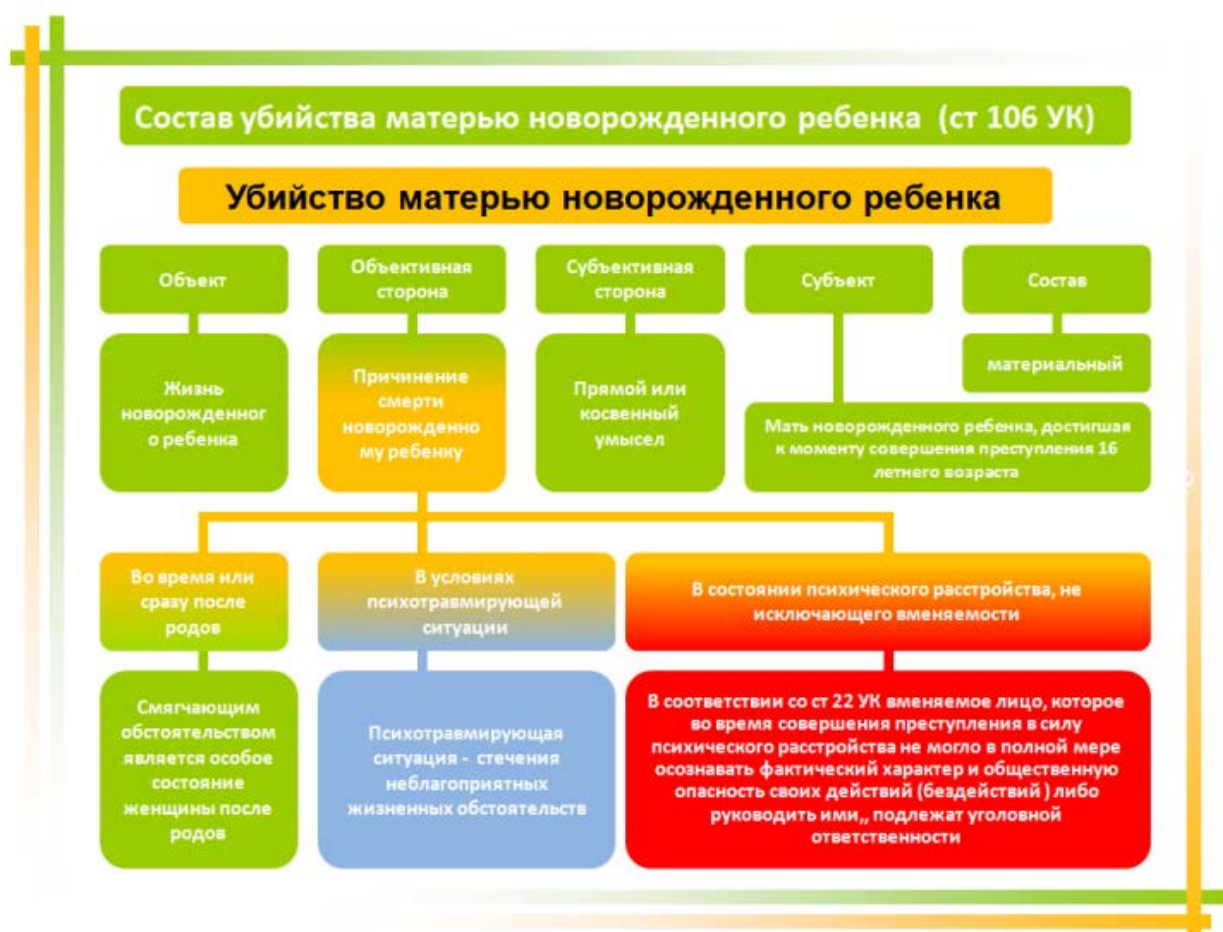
Состав убийства матерью новорожденного ребенка (ст 106 УК)

Убийство матерью новорожденного ребенка

Объект

Жизнь новорожденного ребенка

Объективная сторона

Причинение смерти новорожденному ребенку

Субъективная сторона

Прямой или косвенный умысел

Субъект

Мать новорожденного ребенка, достигшая к моменту совершения преступления 16 летнего возраста

Состав

материальный

Во время или сразу после родов

Смягчающим обстоятельством является особое состояние женщины после родов

В условиях психотравмирующей ситуации

Психотравмирующая ситуация - стечения неблагоприятных жизненных обстоятельств

В состоянии психического расстройства, не исключающего вменяемости

В соответствии со ст 22 УК вменяемое лицо, которое во время совершения преступления в силу психического расстройства не могло в полной мере осознавать фактический характер и общественную опасность своих действий (бездействий ) либо руководить ими,, подлежат уголовной ответственности